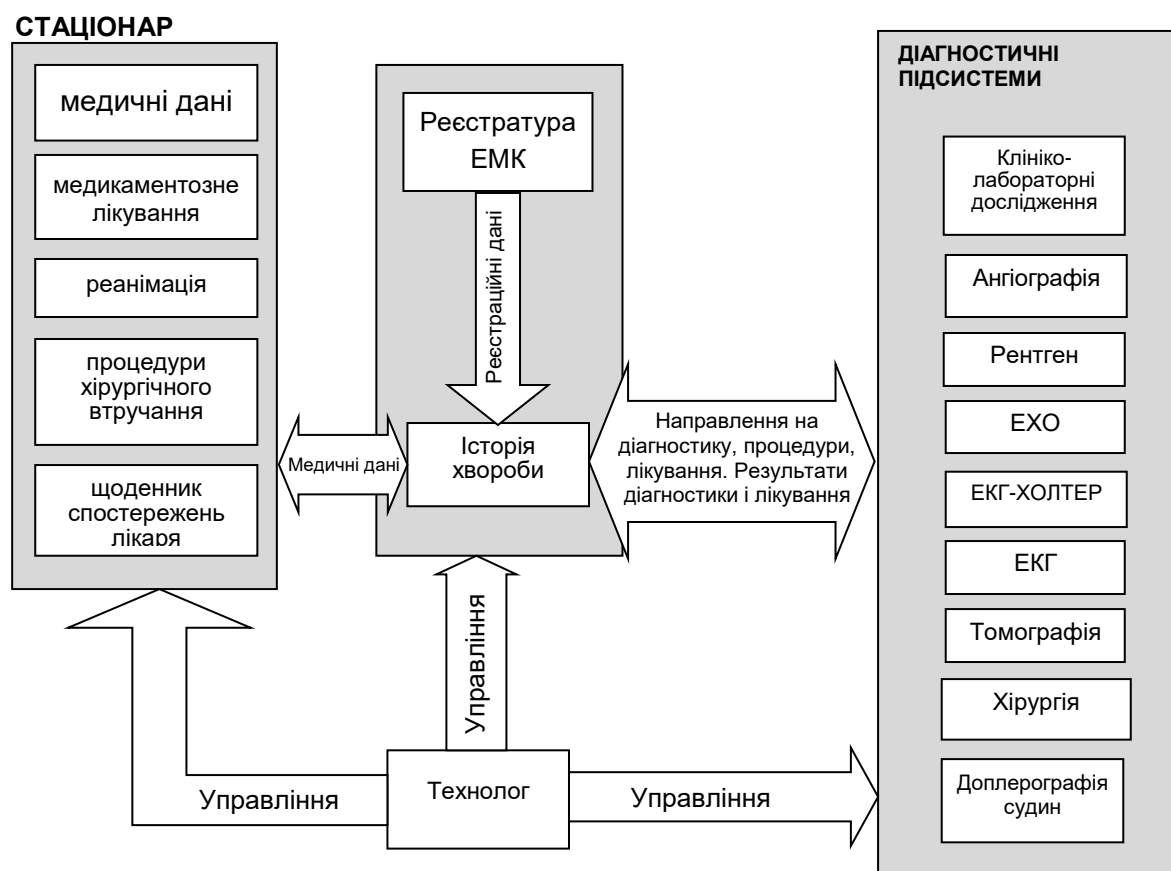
СТАЦІОНАР

медичні дані

медикаментозне лікування

реанімація

процедури хірургічного втручання

щоденник спостережень лікаря

Реєстратура ЕМК

Реєстраційні дані

Медичні дані

Історія хвороби

Направлення на діагностику, процедури, лікування. Результати діагностики і лікування

Управління

ДІАГНОСТИЧНІ ПІДСИСТЕМИ

Клініко-лабораторні дослідження

Ангіографія

Рентген

ЕХО

ЕКГ-ХОЛТЕР

ЕКГ

Томографія

Хірургія

Доплерографія судин

Управління

Технолог

Управління